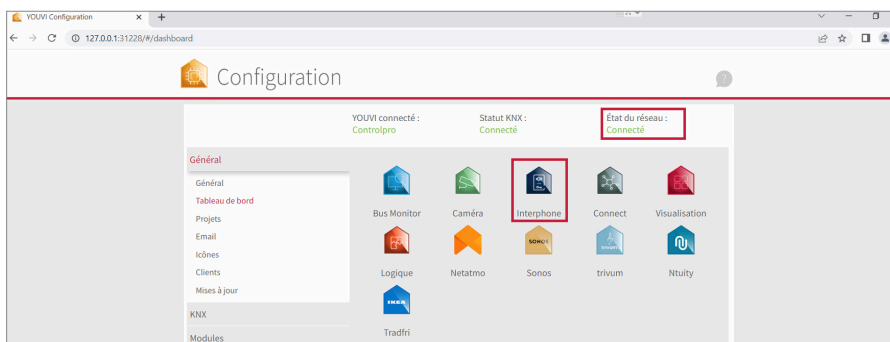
YOUVI Configuration ×

127.0.0.1:31228/#/dashboard

Configuration

?

YOUVI connecté :
Controlpro

Statut KNX :
Connecté

État du réseau :
Connecté

Général

Général
Tableau de bord
Projets
Email
Icônes
Clients
Mises à jour

KNX

Modules

Bus Monitor
Caméra
Interphone
Connect
Visualisation
Logique
Netatmo
SONOS
Sonos
trivum
Ntuity
IKEA
Tradfri